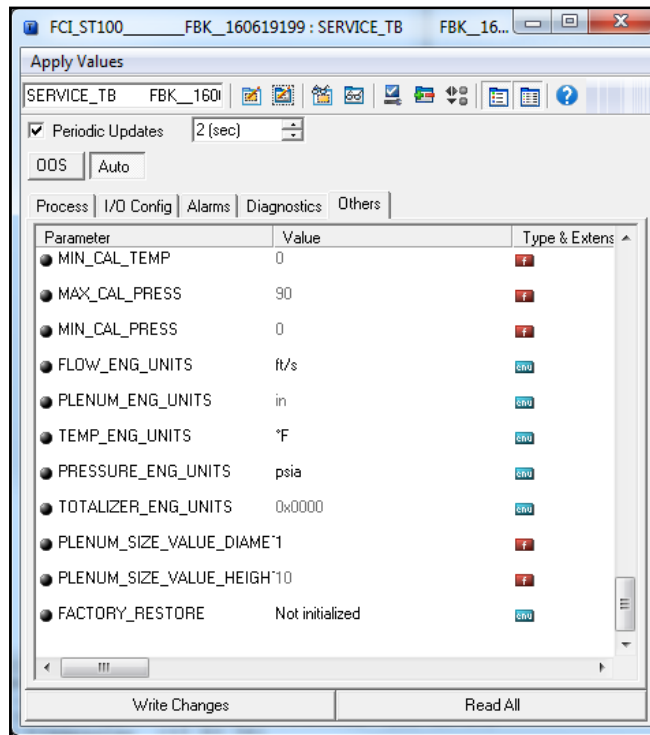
FCI_ST100_______FBK__160619199 : SERVICE_TB FBK__16...

Apply Values

SERVICE_TB FBK__160

Periodic Updates 2 (sec)

OOS Auto

Process I/O Config Alarms Diagnostics Others

| Parameter | Value | Type & Extens |
|---|---|---|
| MIN_CAL_TEMP | 0 | f |
| MAX_CAL_PRESS | 90 | f |
| MIN_CAL_PRESS | 0 | f |
| FLOW_ENG_UNITS | ft/s | enu |
| PLENUM_ENG_UNITS | in | enu |
| TEMP_ENG_UNITS | °F | enu |
| PRESSURE_ENG_UNITS | psia | enu |
| TOTALIZER_ENG_UNITS | 0x0000 | enu |
| PLENUM_SIZE_VALUE_DIAME | 1 | f |
| PLENUM_SIZE_VALUE_HEIGH | 10 | f |
| FACTORY_RESTORE | Not initialized | enu |

Write Changes Read All